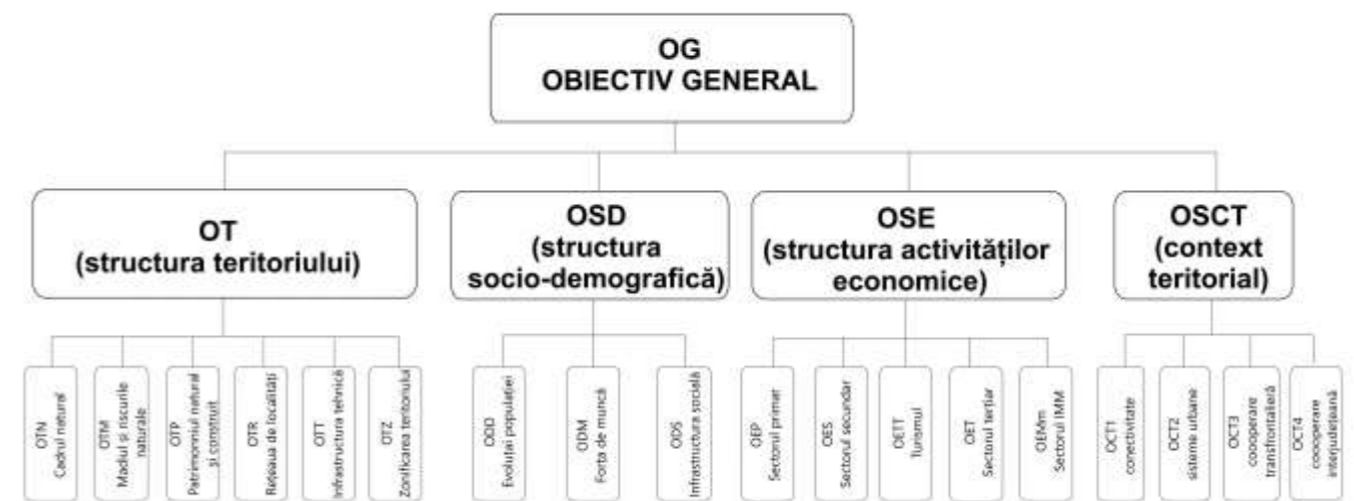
OG
OBIECTIV GENERAL

OT
(structura teritoriului)

OSD
(structura socio-demografică)

OSE
(structura activităților economice)

OSCT
(context teritorial)

OTN
Cadrul natural

OTM
Mediul și riscurile naturale

OTP
Patrimoniul natural și construit

OTR
Rețeaua de localități

OTT
Infrastructura tehnică

OTZ
Zonificarea teritoriului

ODD
Evoluția populației

ODM
Forța de muncă

ODS
Infrastructura socială

OEP
Sectorul primar

OES
Sectorul secundar

OETT
Turismul

OET
Sectorul terțiar

OEMm
Sectorul IMM

OCT1
conectivitate

OCT2
sisteme urbane

OCT3
cooperare transfrontalieră

OCT4
cooperare interjudețeană